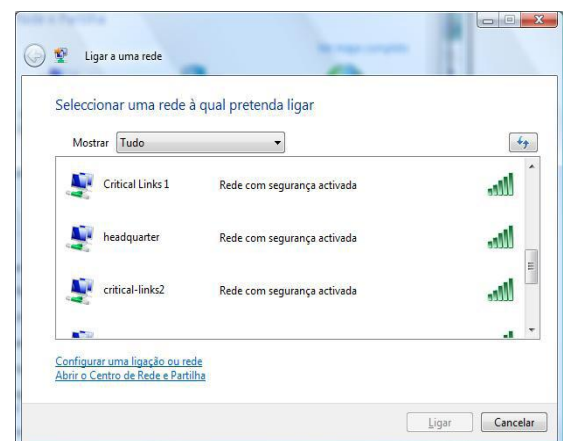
Ligar a uma rede

Seleccionar uma rede à qual pretenda ligar

Mostrar Tudo

Critical Links 1 Rede com segurança activada

headquarter Rede com segurança activada

critical-links2 Rede com segurança activada

Configurar uma ligação ou rede
Abrir o Centro de Rede e Partilha

Ligar Cancelar